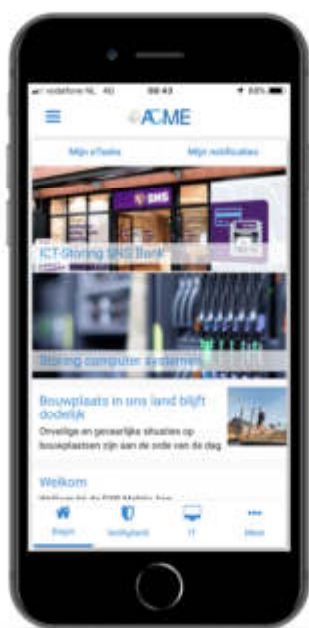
vodafone NL 4G 09:43 83%

ACME

Mijn eTasks Mijn notificaties

SNS

ICT-Storing SNS Bank

Storing computer systemen

Bouwplaats in ons land blijft dodelijk

Onveilige en gevaarlijke situaties op bouwplaatsen zijn aan de orde van de dag.

Welkom

Welkom bij de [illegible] Mobile App

Begin Veiligheid IT Meer